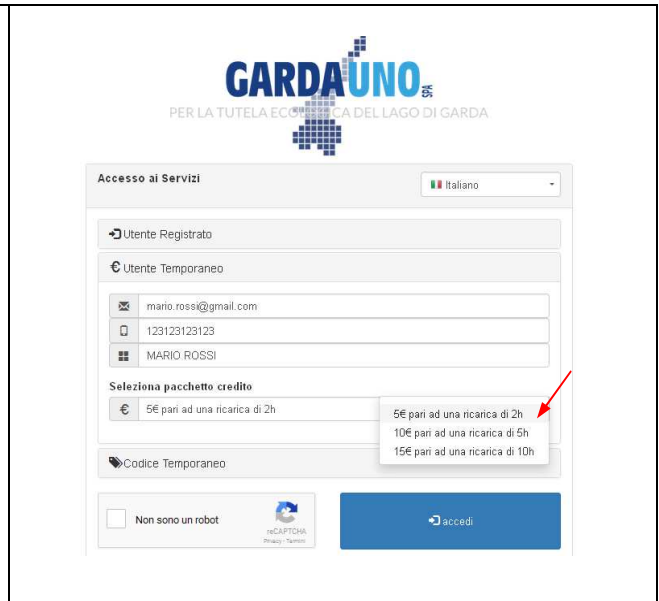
GARDA UNO SPA
PER LA TUTELA ECOLOGICA DEL LAGO DI GARDA

Accesso ai Servizi

Italiano

Utente Registrato

€ Utente Temporaneo

mario.rossi@gmail.com

123123123123

MARIO ROSSI

Seleziona pacchetto credito

€ 5€ pari ad una ricarica di 2h

5€ pari ad una ricarica di 2h
10€ pari ad una ricarica di 5h
15€ pari ad una ricarica di 10h

Codice Temporaneo

Non sono un robot

reCAPTCHA
Privacy - Termini

accedi